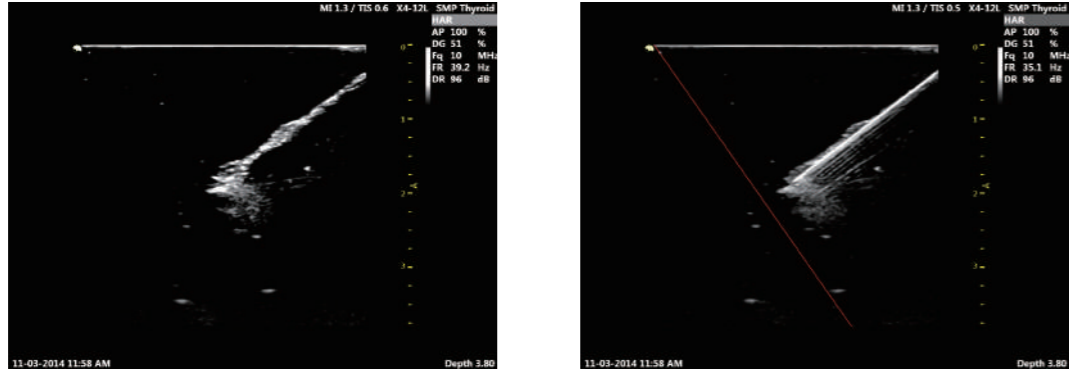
MI 1.3 / TIS 0.6 X4-12L SMP Thyroid
HAR
AP 100 %
DG 51 %
Fq 10 MHz
FR 39.2 Hz
DR 96 dB

0
1
2
3

11-03-2014 11:58 AM
Depth 3.80

MI 1.3 / TIS 0.5 X4-12L SMP Thyroid
HAR
AP 100 %
DG 51 %
Fq 10 MHz
FR 35.1 Hz
DR 96 dB

0
1
2
3

11-03-2014 11:58 AM
Depth 3.80